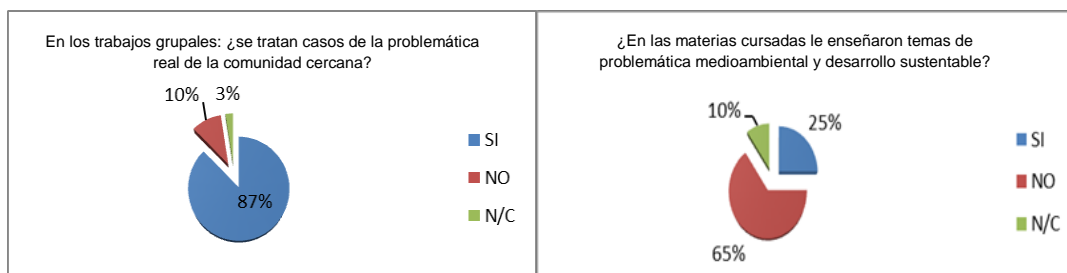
En los trabajos grupales: ¿se tratan casos de la problemática real de la comunidad cercana?

10% 3%

87%

SI
NO
N/C

¿En las materias cursadas le enseñaron temas de problemática medioambiental y desarrollo sustentable?

10%
25%

65%

SI
NO
N/C